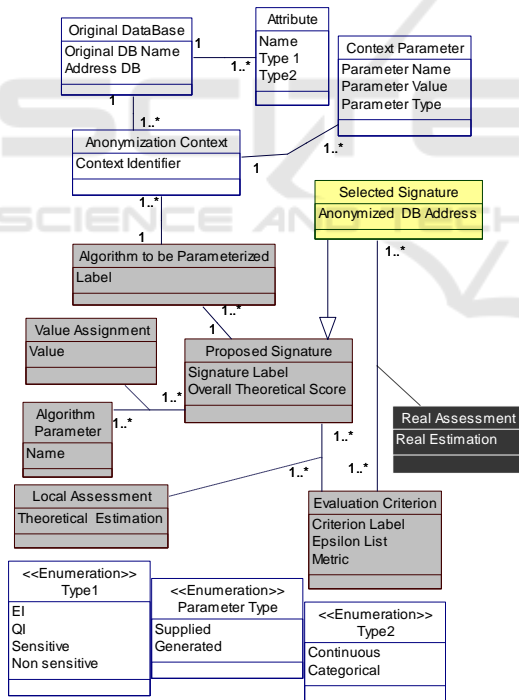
Original DataBase
Original DB Name
Address DB

1

1..*

Attribute
Name
Type 1
Type2

Context Parameter
Parameter Name
Parameter Value
Parameter Type

1

1..*

Anonymization Context
Context Identifier

1

1..*

1..*

1

Selected Signature
Anonymized DB Address

1..*

Algorithm to be Parameterized
Label

1..*

1

Value Assignment
Value

Proposed Signature
Signature Label
Overall Theoretical Score

1..*

1..*

Algorithm Parameter
Name

Real Assessment
Real Estimation

1..*

1..*

1..*

Local Assessment
Theoretical Estimation

Evaluation Criterion
Criterion Label
Epsilon List
Metric

<<Enumeration>>
Type1
EI
QI
Sensitive
Non sensitive

<<Enumeration>>
Parameter Type
Supplied
Generated

<<Enumeration>>
Type2
Continuous
Categorical